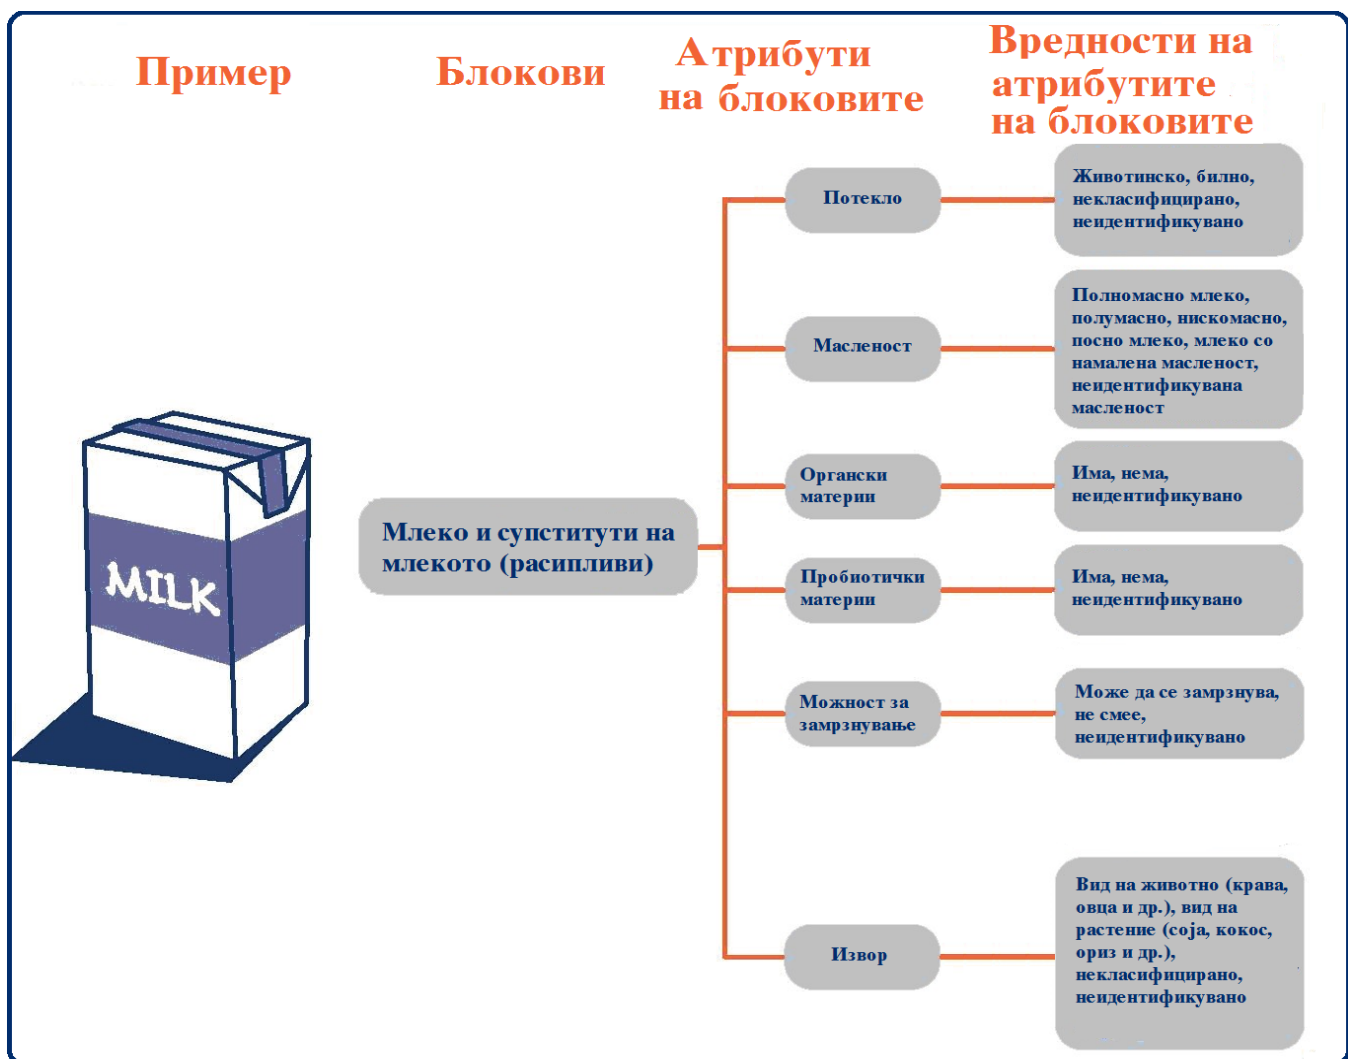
Пример

Блокови

Атрибути на блоковите

Вредности на атрибутите на блоковите

MILK

Млеко и супститути на млекото (расипливи)

Потекло

Животинско, билно, некласифицирано, неидентификувано

Масленост

Полномасно млеко, полумасно, нискомасно, посно млеко, млеко со намалена масленост, неидентификувана масленост

Органски материи

Има, нема, неидентификувано

Пробиотички материи

Има, нема, неидентификувано

Можност за замрзнување

Може да се замрзнува, не смее, неидентификувано

Извор

Вид на животно (крава, овца и др.), вид на растение (соја, кокос, ориз и др.), некласифицирано, неидентификувано